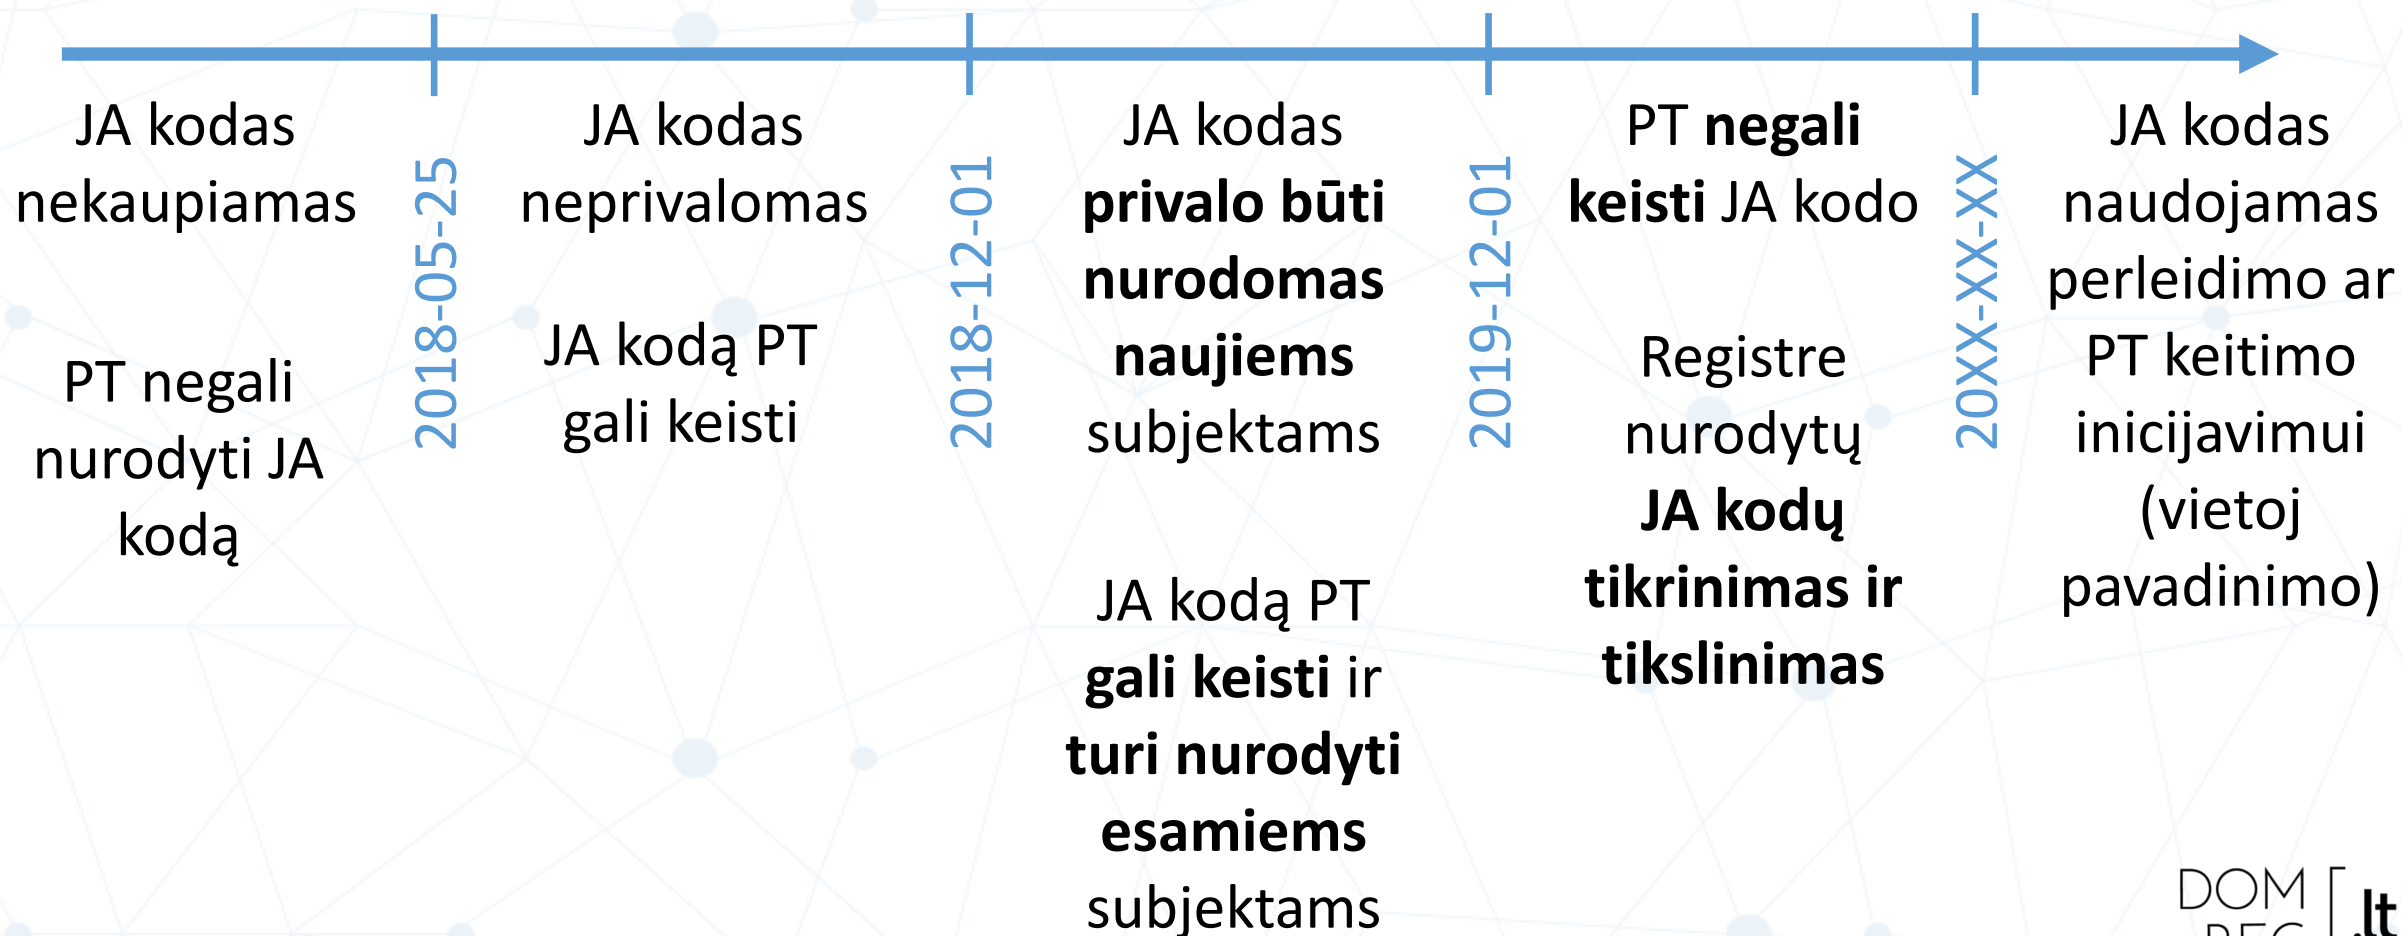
JA kodas nekaupiamas

PT negali nurodyti JA kodą

2018-05-25

JA kodas neprivalomas

JA kodą PT gali keisti

2018-12-01

JA kodas **privalo būti nurodomas naujiems** subjektams

JA kodą PT **gali keisti** ir **turi nurodyti esamiems** subjektams

2019-12-01

PT **negali keisti** JA kodo

Registre nurodytų **JA kodų tikrinimas ir tikslinimas**

20XX-XX-XX

JA kodas naudojamas perleidimo ar PT keitimo inicijavimui (vietoj pavadinimo)

DOM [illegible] .lt